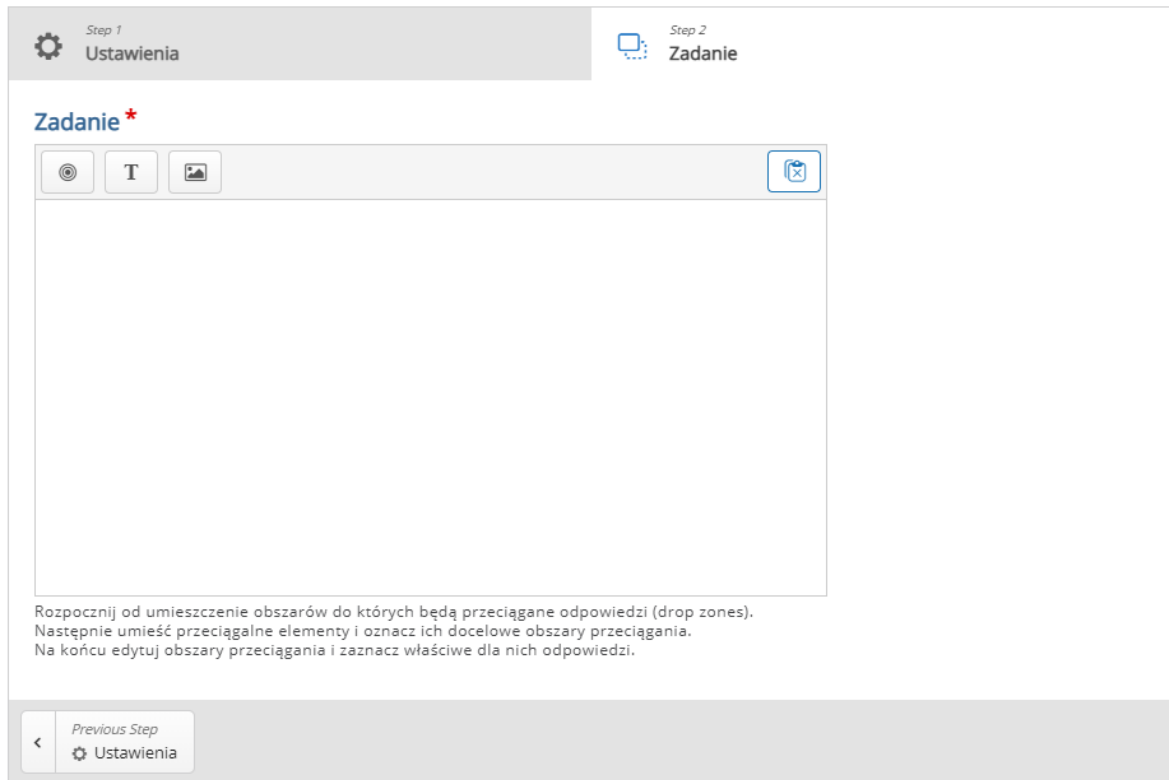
Step 1
Ustawienia

Step 2
Zadanie

Zadanie *

T

Rozpocznij od umieszczenie obszarów do których będą przeciągane odpowiedzi (drop zones).
Następnie umieść przeciągalne elementy i oznacz ich docelowe obszary przeciągania.
Na końcu edytuj obszary przeciągania i zaznacz właściwe dla nich odpowiedzi.

<
Previous Step
Ustawienia